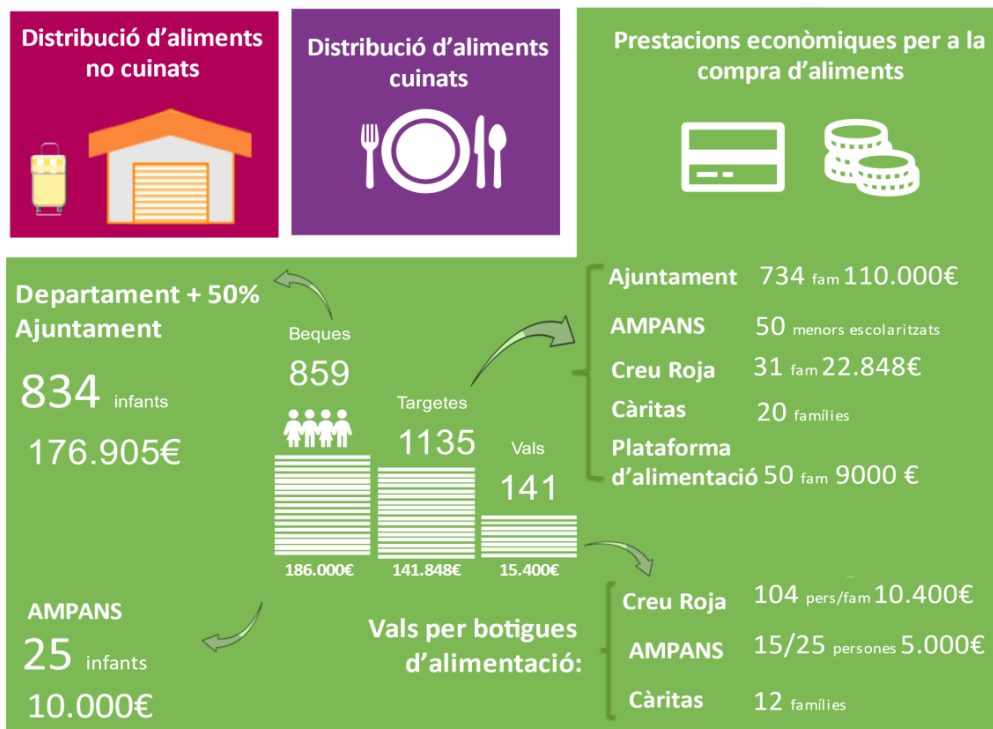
Distribució d'aliments no cuinats

Distribució d'aliments cuinats

Prestacions econòmiques per a la compra d'aliments

Departament + 50% Ajuntament

834 infants

176.905€

Beques

859

Targetes

1135

Vals

141

186.000€

141.848€

15.400€

Ajuntament 734 fam 110.000€

AMPANS 50 menors escolaritzats

Creu Roja 31 fam 22.848€

Càritas 20 famílies

Plataforma d'alimentació 50 fam 9000 €

AMPANS

25 infants

10.000€

Vals per botigues d'alimentació:

Creu Roja 104 pers/fam 10.400€

AMPANS 15/25 persones 5.000€

Càritas 12 famílies